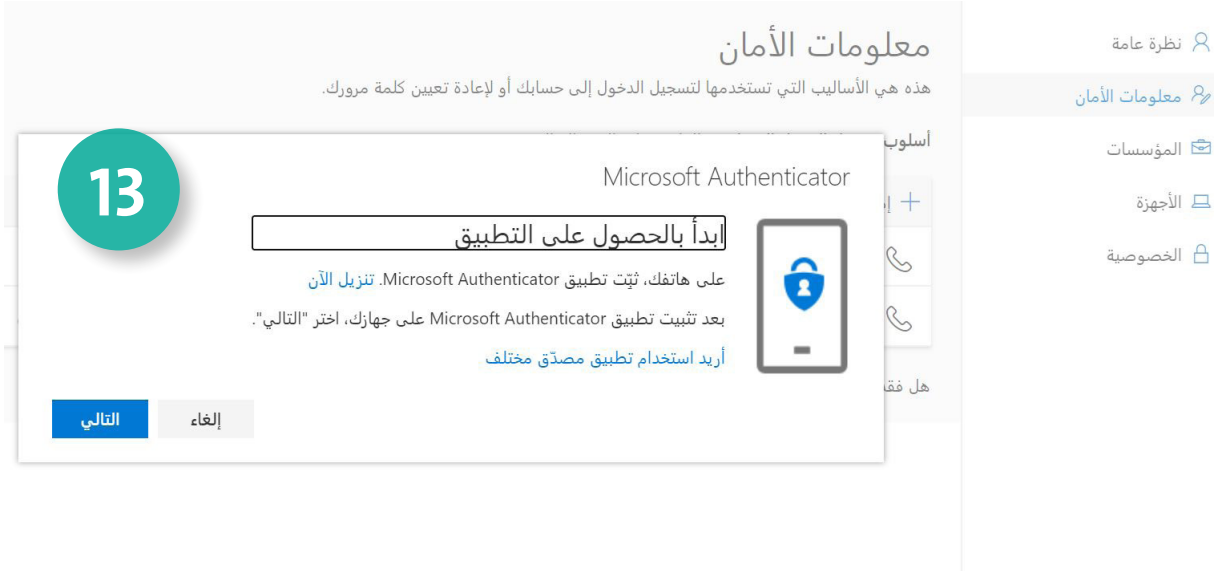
نظرة عامة
معلومات الأمان
المؤسسات
الأجهزة
الخصوصية

معلومات الأمان
هذه هي الأساليب التي تستخدمها لتسجيل الدخول إلى حسابك أو لإعادة تعيين كلمة مرورك.

أسلوب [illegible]

هل فقد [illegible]

13

Microsoft Authenticator

ابدأ بالحصول على التطبيق

على هاتفك، ثبّت تطبيق Microsoft Authenticator. تنزيل الآن

بعد تثبيت تطبيق Microsoft Authenticator على جهازك، اختر "التالي".

أريد استخدام تطبيق مصدّق مختلف

إلغاء
التالي